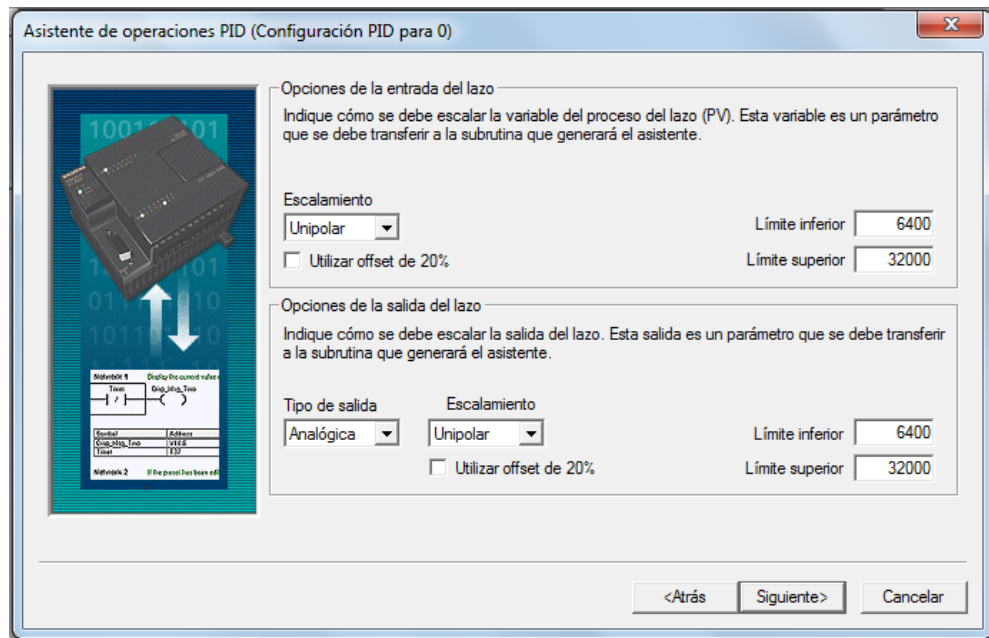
Asistente de operaciones PID (Configuración PID para 0)

Opciones de la entrada del lazo

Indique cómo se debe escalar la variable del proceso del lazo (PV). Esta variable es un parámetro que se debe transferir a la subrutina que generará el asistente.

Escalamiento

Unipolar

Utilizar offset de 20%

Límite inferior 6400

Límite superior 32000

Opciones de la salida del lazo

Indique cómo se debe escalar la salida del lazo. Esta salida es un parámetro que se debe transferir a la subrutina que generará el asistente.

Tipo de salida

Analógica

Escalamiento

Unipolar

Utilizar offset de 20%

Límite inferior 6400

Límite superior 32000

Network 1 Display the current value

Network 2 If the preset has been edi

<Atrás

Siguiente>

Cancelar